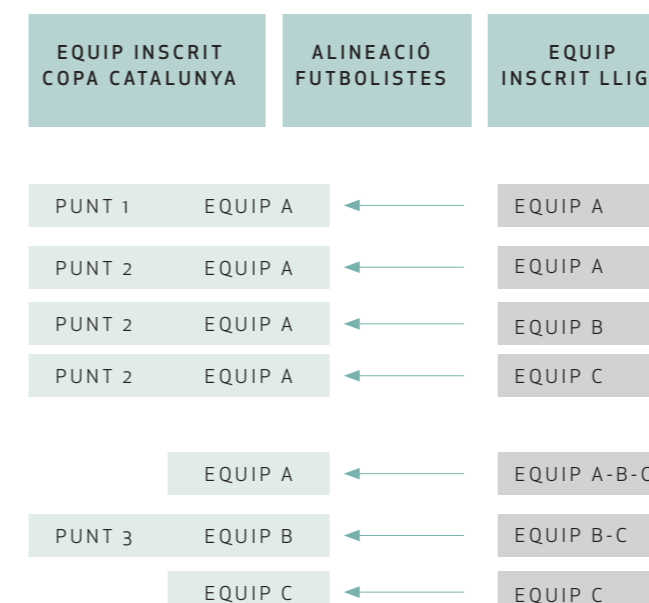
EQUIP INSCRIT COPA CATALUNYA

ALINEACIÓ FUTBOLISTES

EQUIP INSCRIT LLIG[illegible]

| | | |
|---|---|---|
| PUNT 1 | EQUIP A | EQUIP A |
| PUNT 2 | EQUIP A | EQUIP A |
| PUNT 2 | EQUIP A | EQUIP B |
| PUNT 2 | EQUIP A | EQUIP C |
| | EQUIP A | EQUIP A-B-C |
| PUNT 3 | EQUIP B | EQUIP B-C |
| | EQUIP C | EQUIP C |